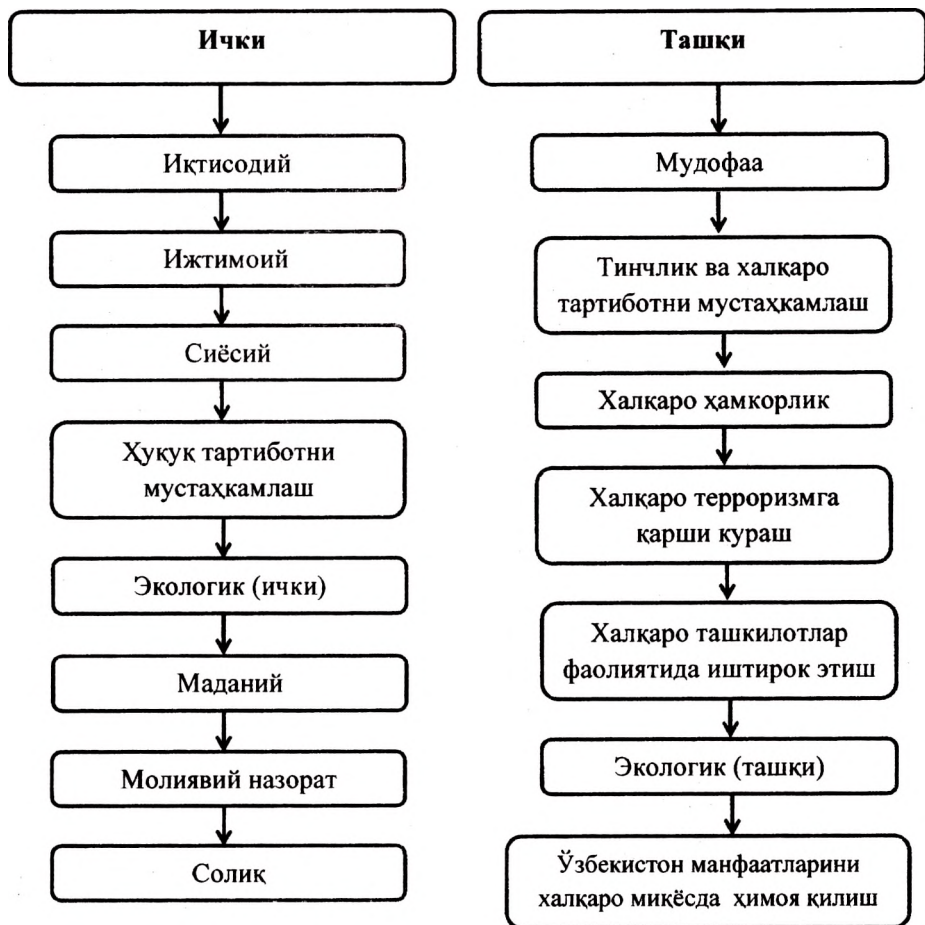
Ички

Иқтисодий

Ижтимоий

Сиёсий

Ҳуқуқ тартиботни мустаҳкамлаш

Экологик (ички)

Маданий

Молиявий назорат

Солиқ

Ташқи

Мудофаа

Тинчлик ва халқаро тартиботни мустаҳкамлаш

Халқаро ҳамкорлик

Халқаро терроризмга қарши кураш

Халқаро ташкилотлар фаолиятида иштирок этиш

Экологик (ташқи)

Ўзбекистон манфаатларини халқаро миқёсда ҳимоя қилиш